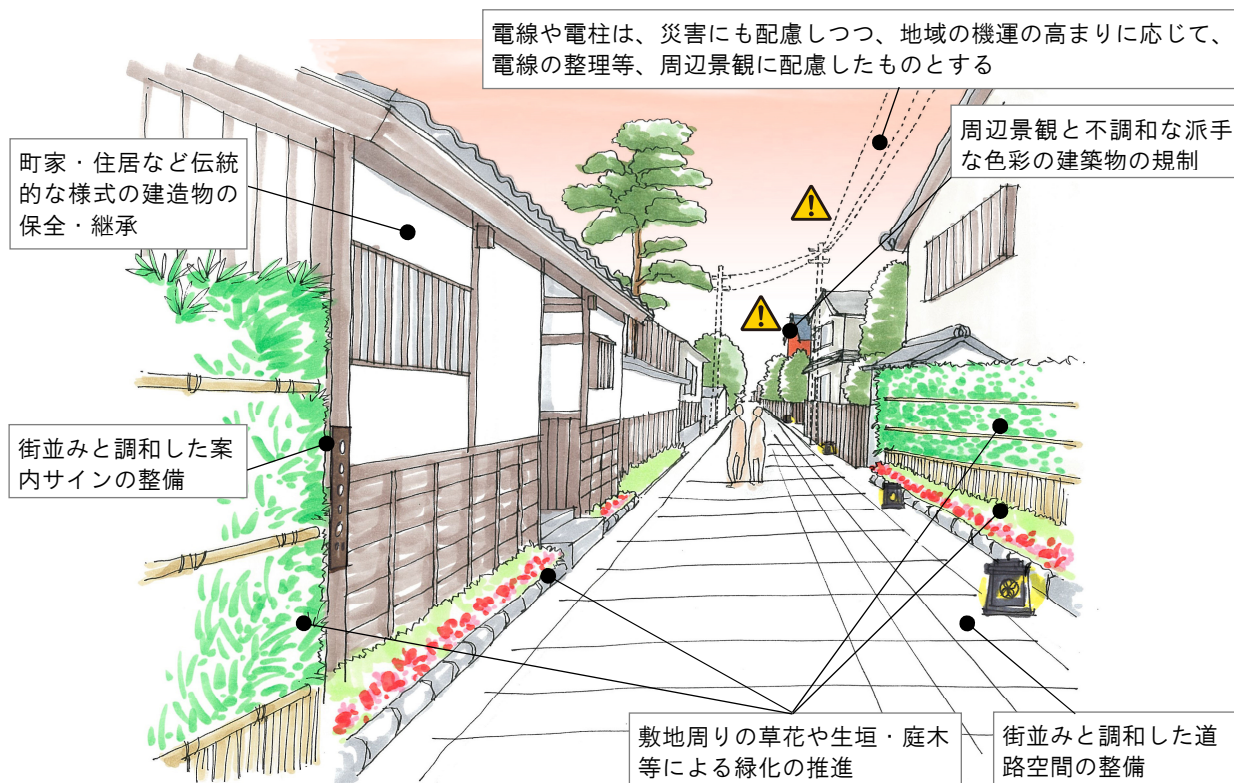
電線や電柱は、災害にも配慮しつつ、地域の機運の高まりに応じて、電線の整理等、周辺景観に配慮したものとする

町家・住居など伝統的な様式の建造物の保全・継承

周辺景観と不調和な派手な色彩の建築物の規制

街並みと調和した案内サインの整備

敷地周りの草花や生垣・庭木等による緑化の推進

街並みと調和した道路空間の整備